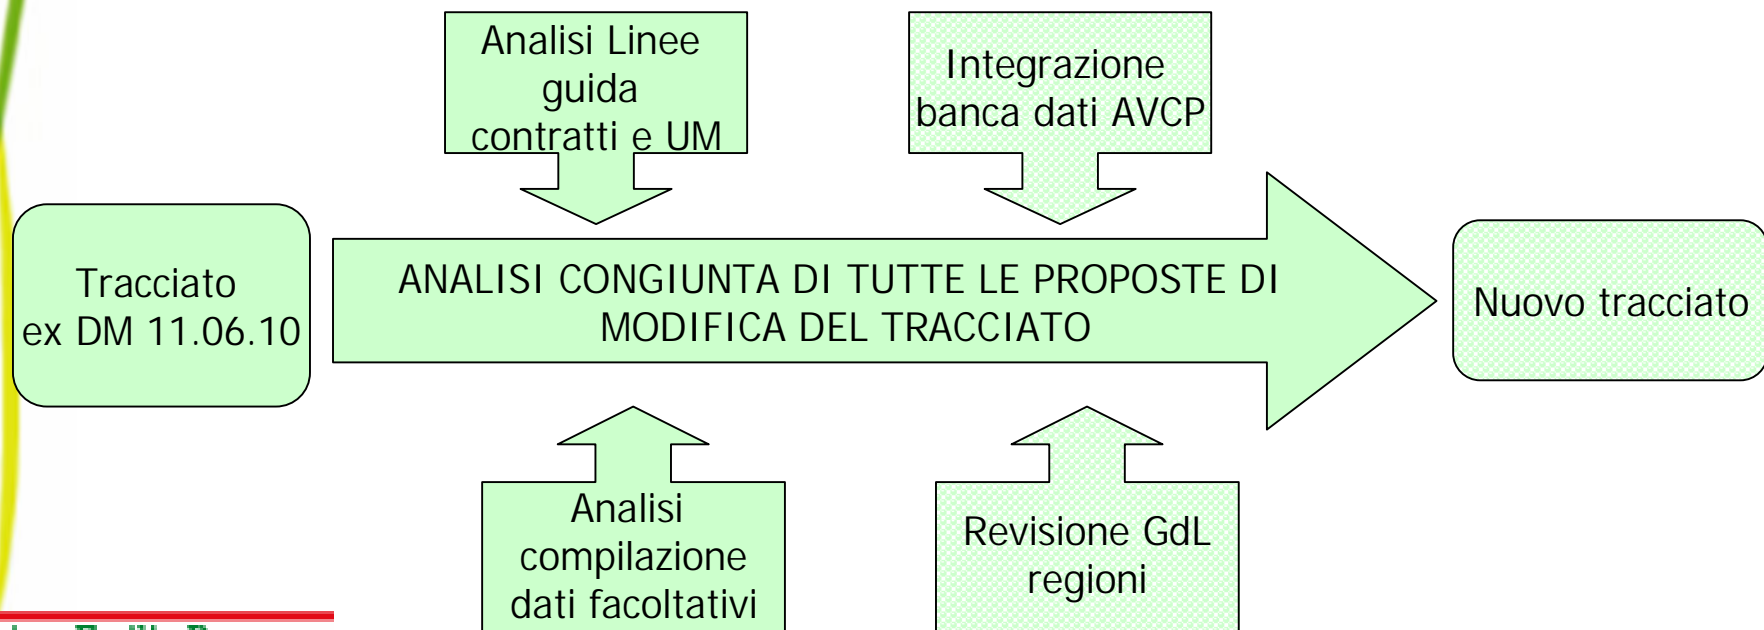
Analisi Linee guida contratti e UM

Integrazione banca dati AVCP

Tracciato ex DM 11.06.10

ANALISI CONGIUNTA DI TUTTE LE PROPOSTE DI MODIFICA DEL TRACCIATO

Nuovo tracciato

Analisi compilazione dati facoltativi

Revisione GdL regioni